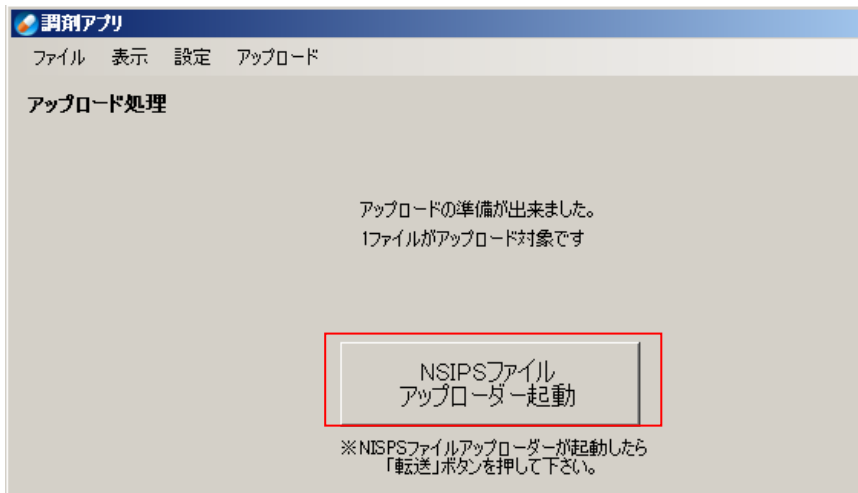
調剤アプリ

ファイル 表示 設定 アップロード

アップロード処理

アップロードの準備が出来ました。
1ファイルがアップロード対象です

NSIPSファイル
アップローダー起動

※NISPSファイルアップローダーが起動したら
「転送」ボタンを押して下さい。